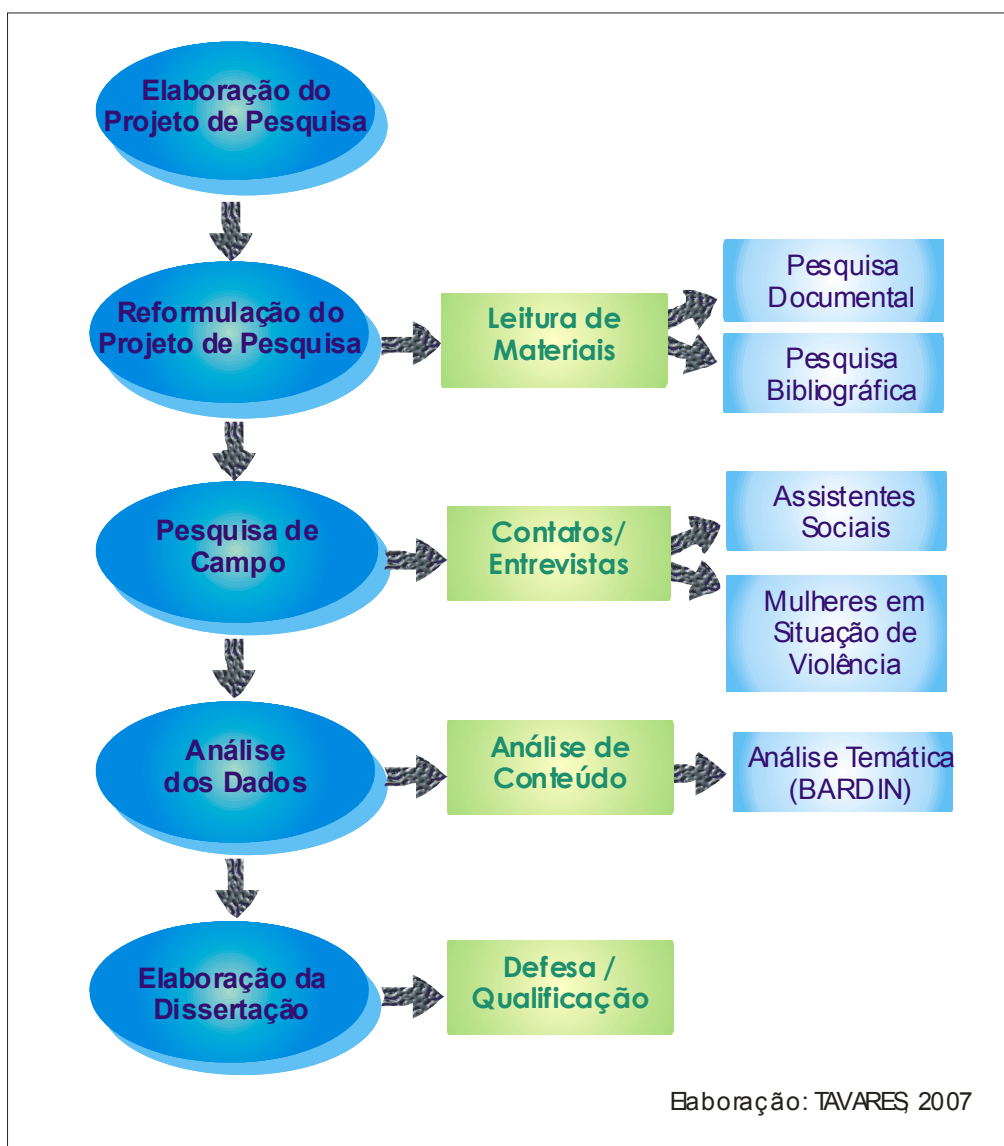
Elaboração do Projeto de Pesquisa

Reformulação do Projeto de Pesquisa

Leitura de Materiais

Pesquisa Documental

Pesquisa Bibliográfica

Pesquisa de Campo

Contatos/ Entrevistas

Assistentes Sociais

Mulheres em Situação de Violência

Análise dos Dados

Análise de Conteúdo

Análise Temática (BARDIN)

Elaboração da Dissertação

Defesa / Qualificação

Elaboração: TAVARES, 2007